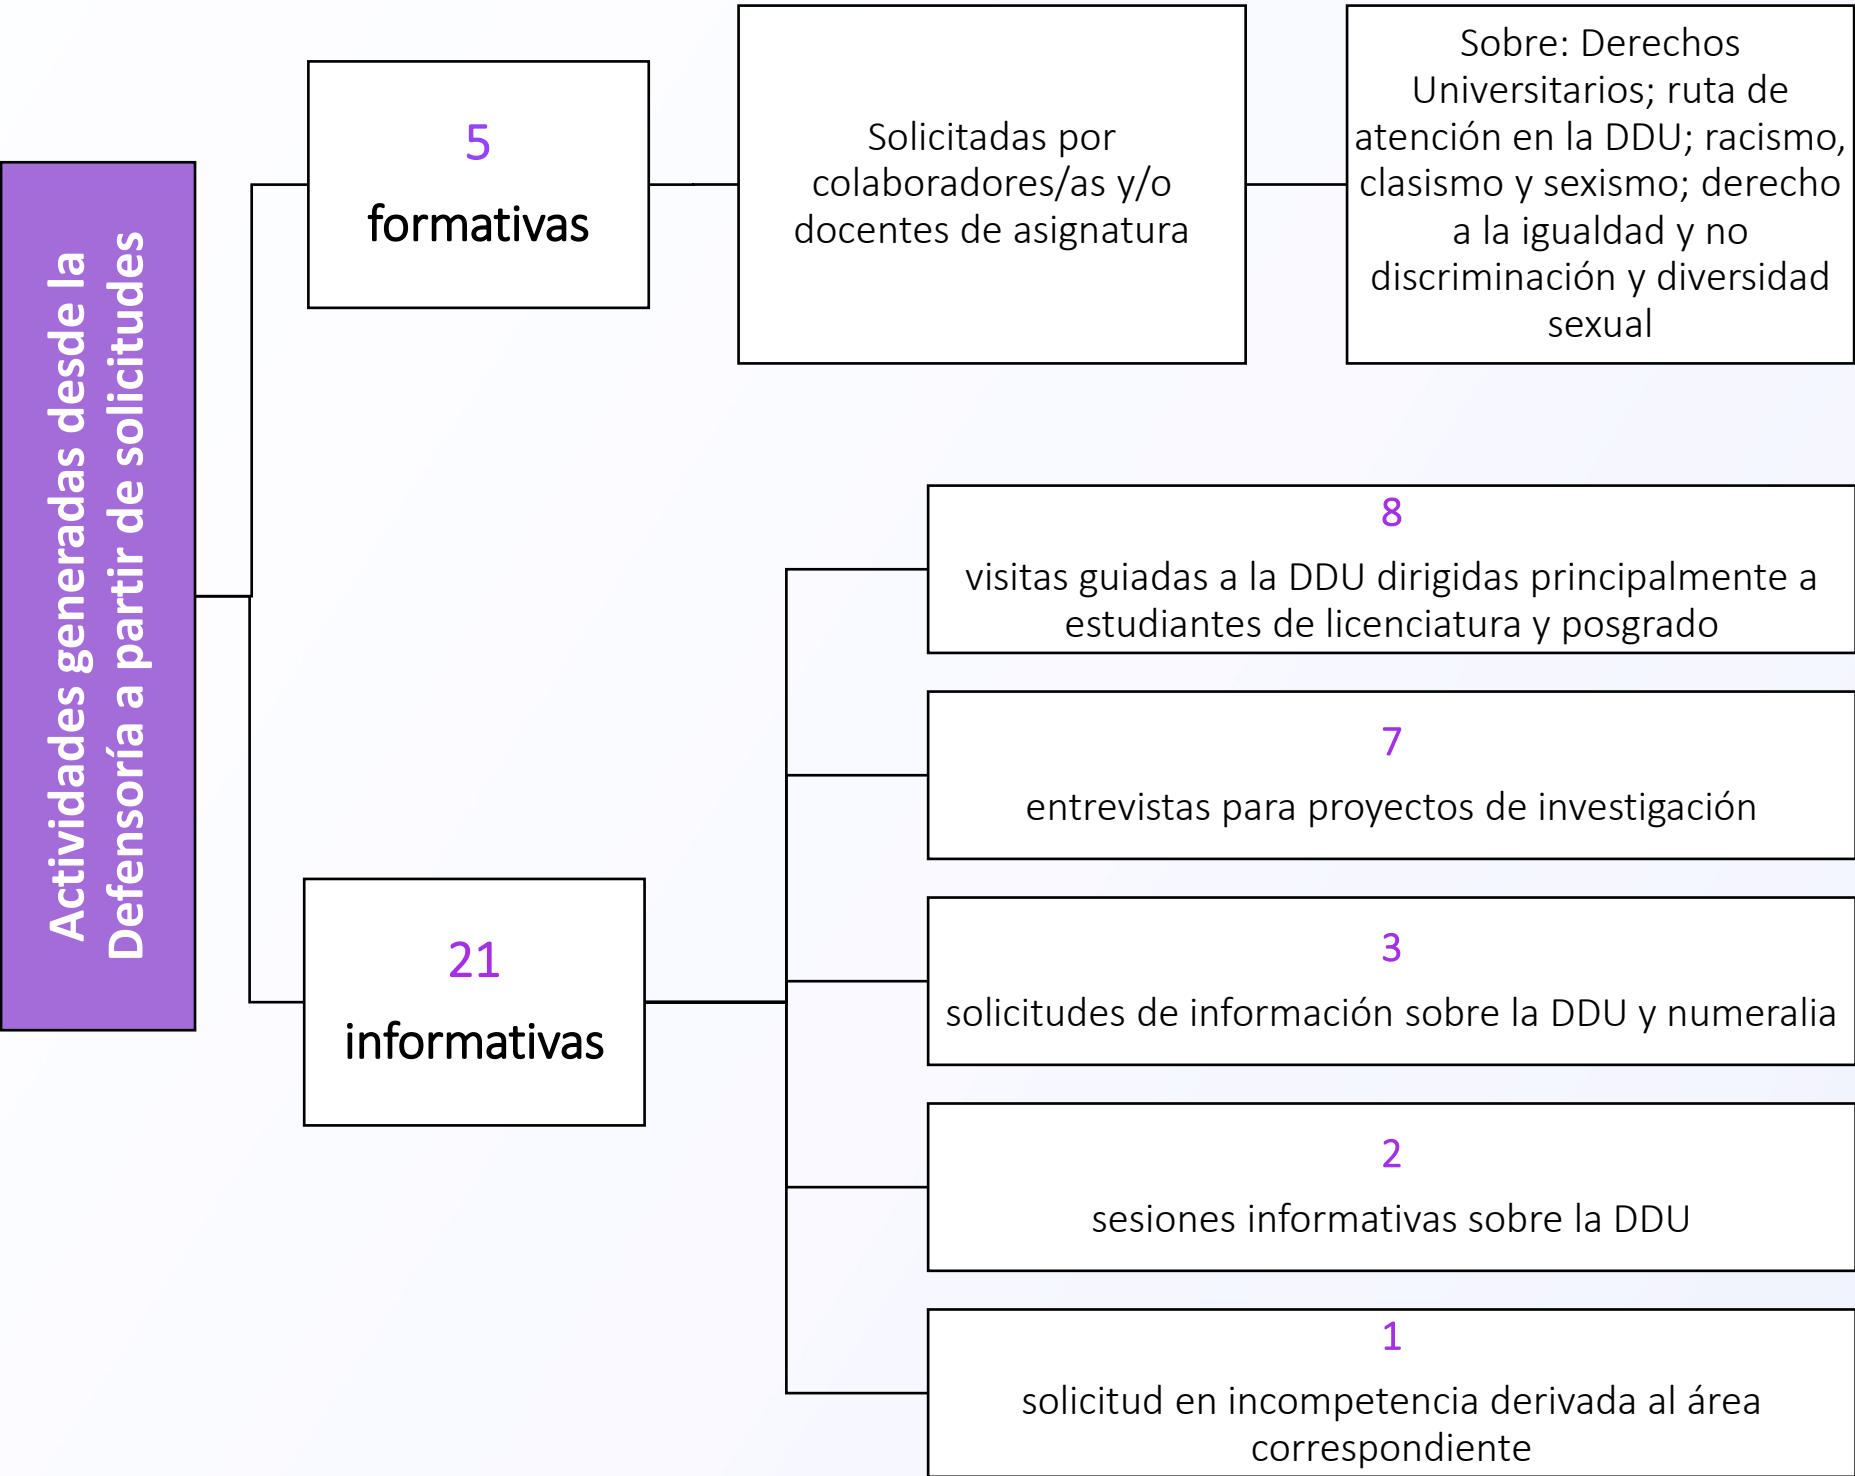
Actividades generadas desde la Defensoría a partir de solicitudes

5
formativas

Solicitadas por colaboradores/as y/o docentes de asignatura

Sobre: Derechos Universitarios; ruta de atención en la DDU; racismo, clasismo y sexismo; derecho a la igualdad y no discriminación y diversidad sexual

21
informativas

8
visitas guiadas a la DDU dirigidas principalmente a estudiantes de licenciatura y posgrado

7
entrevistas para proyectos de investigación

3
solicitudes de información sobre la DDU y numeralia

2
sesiones informativas sobre la DDU

1
solicitud en incompetencia derivada al área correspondiente